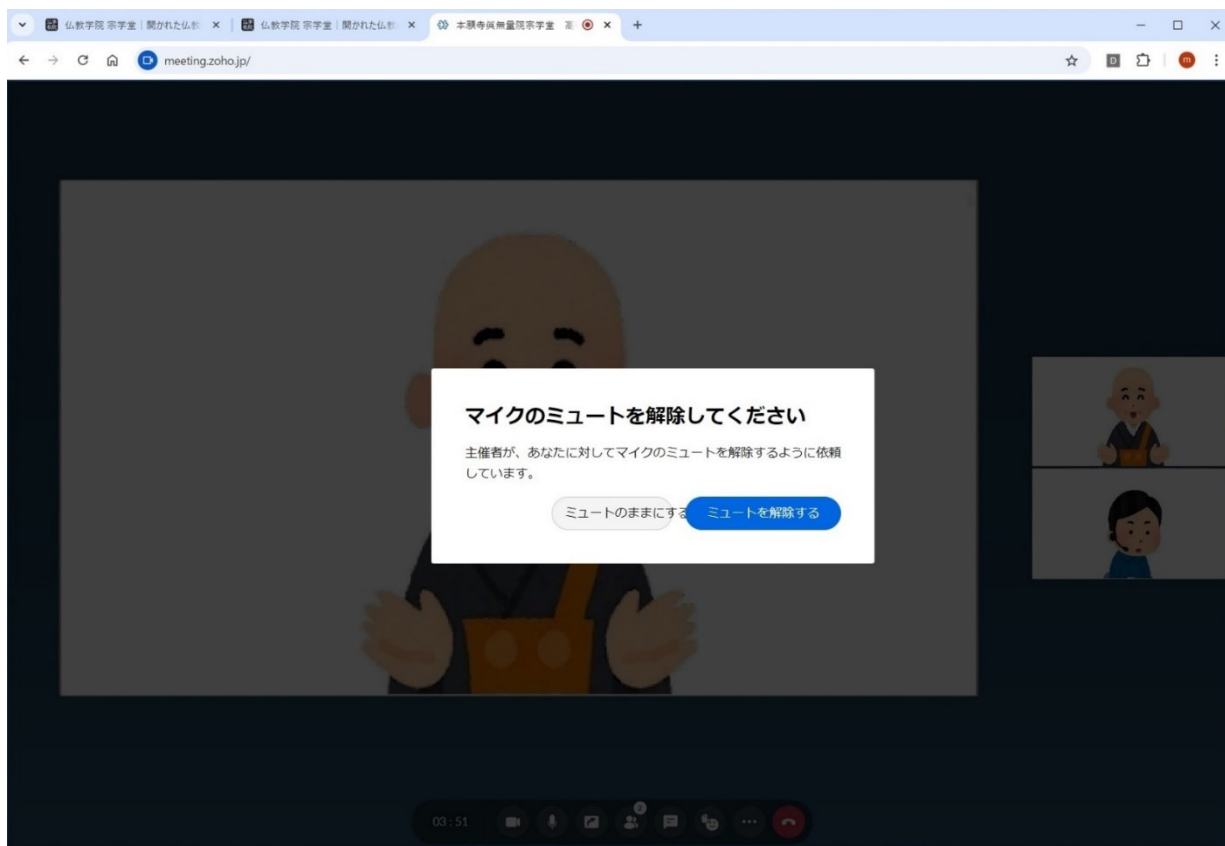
仏教学院 宗学堂｜開かれた仏教 ×
仏教学院 宗学堂｜開かれた仏教 ×
本願寺派無量院宗学堂 ×
+

meeting.zoho.jp/

m

マイクのミュートを解除してください

主催者が、あなたに対してマイクのミュートを解除するように依頼しています。

ミュートのままにする
ミュートを解除する

03 : 51
2